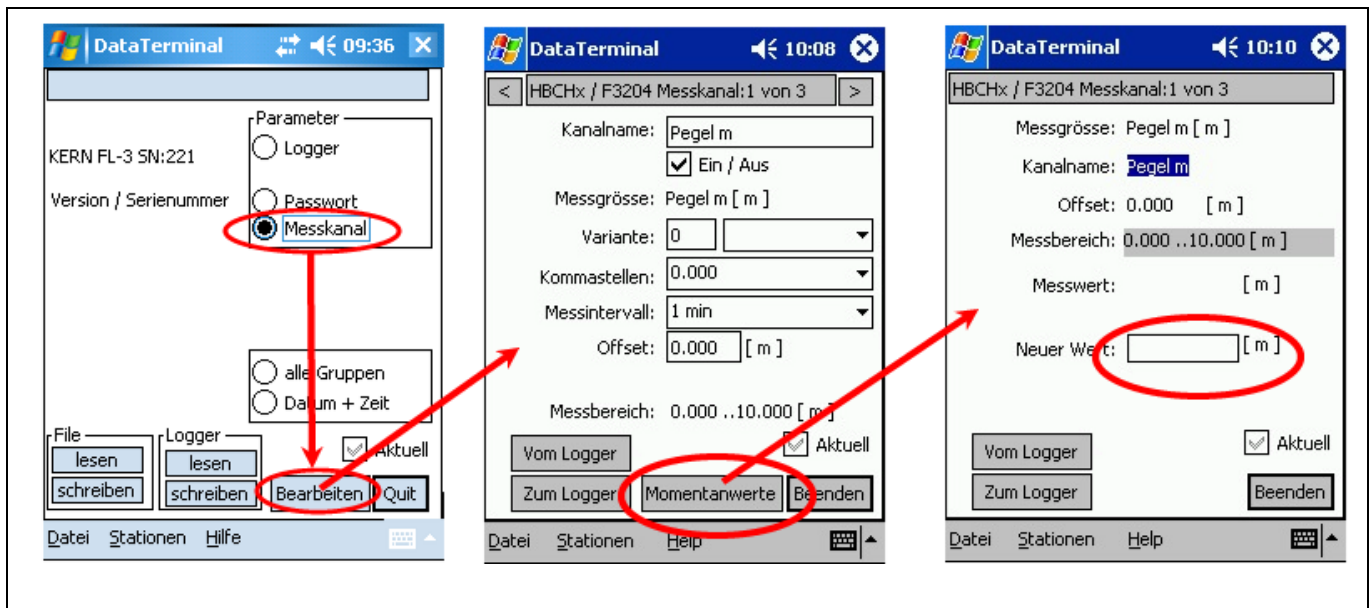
DataTerminal 09:36

KERN FL-3 SN:221

Version / Serienummer

Parameter
Logger
Passwort
Messkanal

alle Gruppen
Datum + Zeit

File
lesen
schreiben

Logger
lesen
schreiben

Aktuell

Bearbeiten
Quit

Datei Stationen Hilfe

DataTerminal 10:08

< HBCHx / F3204 Messkanal:1 von 3 >

Kanalname: Pegel m
Ein / Aus
Messgrösse: Pegel m [ m ]
Variante: 0
Kommastellen: 0.000
Messintervall: 1 min
Offset: 0.000 [ m ]

Messbereich: 0.000 ..10.000 [ m ]

Vom Logger
Aktuell
Zum Logger
Momentanwerte
Beenden

Datei Stationen Help

DataTerminal 10:10

HBCHx / F3204 Messkanal:1 von 3

Messgrösse: Pegel m [ m ]
Kanalname: Pegel m
Offset: 0.000 [ m ]
Messbereich: 0.000 ..10.000 [ m ]

Messwert: [ m ]

Neuer Wert: [ m ]

Vom Logger
Aktuell
Zum Logger
Beenden

Datei Stationen Help